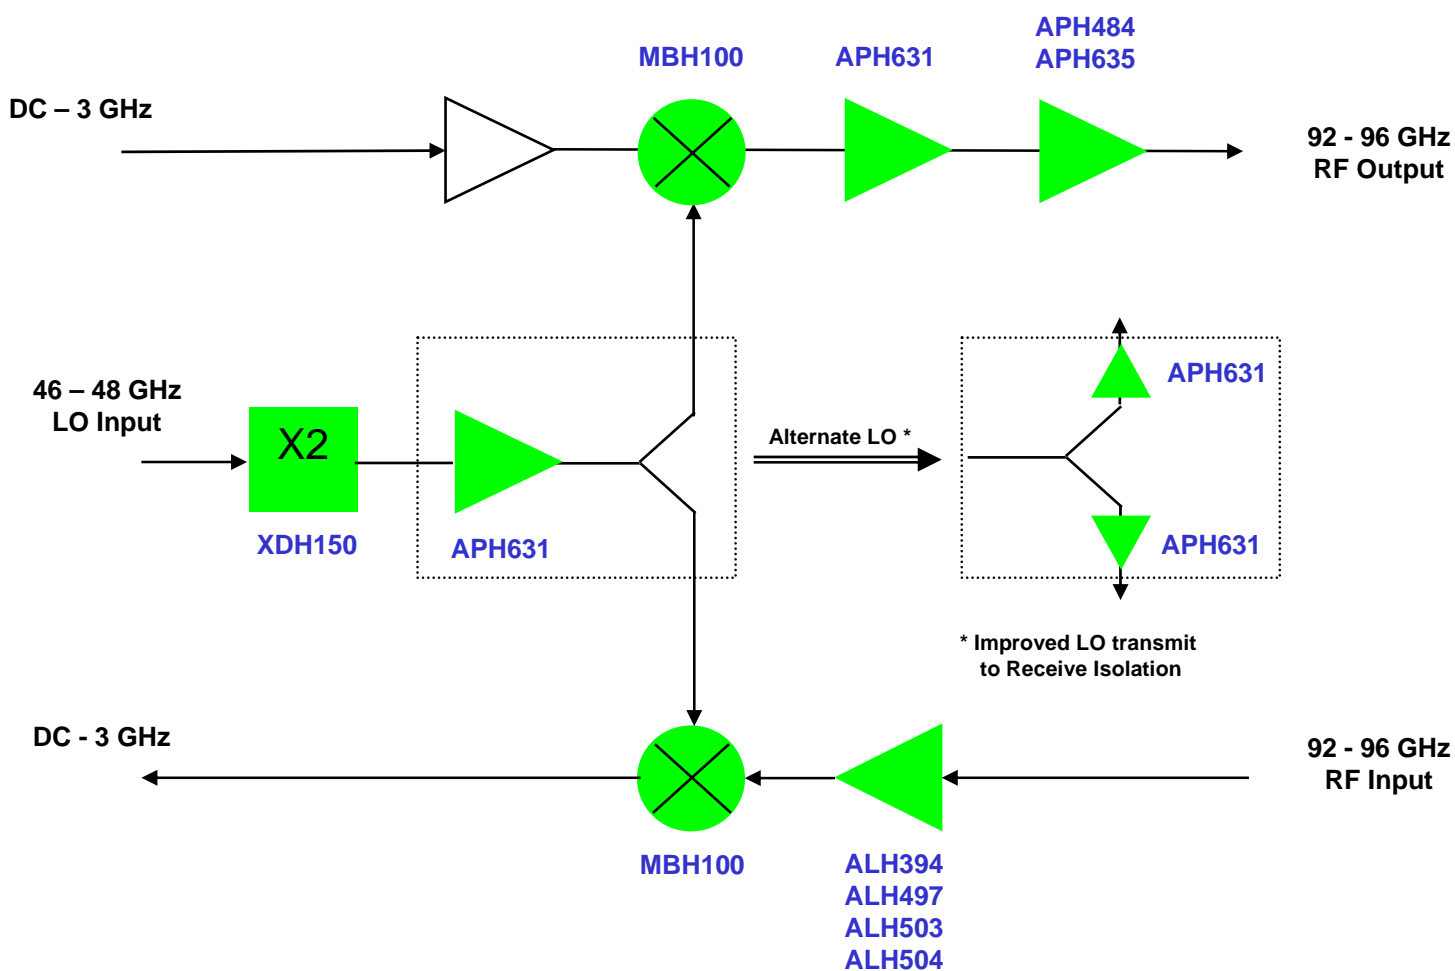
MBH100
APH631
APH484
APH635
DC – 3 GHz
92 - 96 GHz
RF Output
46 – 48 GHz
LO Input
X2
XDH150
APH631
Alternate LO *
APH631
APH631
* Improved LO transmit
to Receive Isolation
DC - 3 GHz
92 - 96 GHz
RF Input
MBH100
ALH394
ALH497
ALH503
ALH504